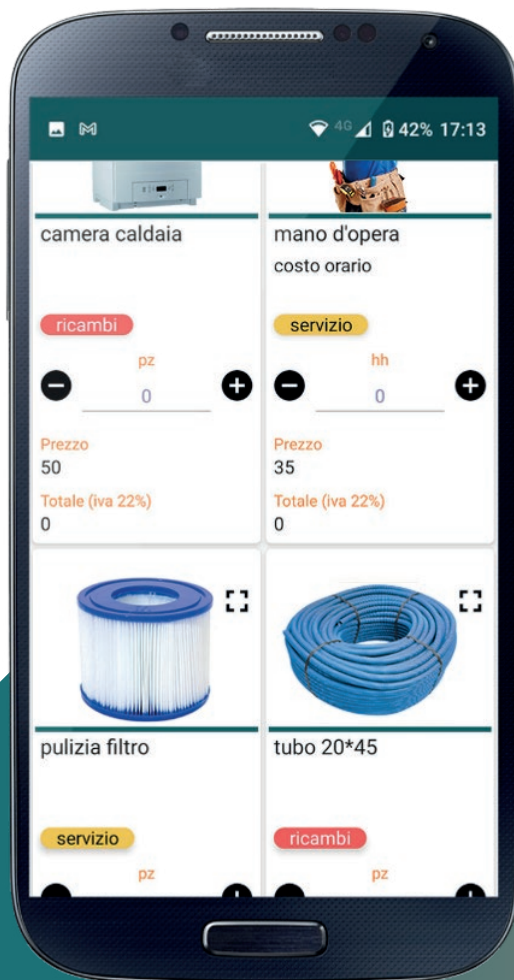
4G 42% 17:13

camera caldaia

ricambi

pz

0

Prezzo
50

Totale (iva 22%)
0

mano d'opera
costo orario

servizio

hh

0

Prezzo
35

Totale (iva 22%)
0

pulizia filtro

servizio

pz

tubo 20*45

ricambi

pz